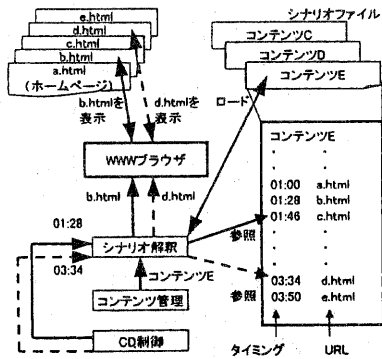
e.html
d.html
c.html
b.html
a.html
(ホームページ)

シナリオファイル
コンテンツC
コンテンツD
コンテンツE

b.htmlを表示
d.htmlを表示
ロード

WWWブラウザ

b.html
d.html

01:28
03:34

シナリオ解釈
コンテンツE
コンテンツ管理
CD制御

参照
参照

コンテンツE
.
.
01:00 a.html
01:28 b.html
01:46 c.html
.
.
03:34 d.html
03:50 e.html

タイミング
URL